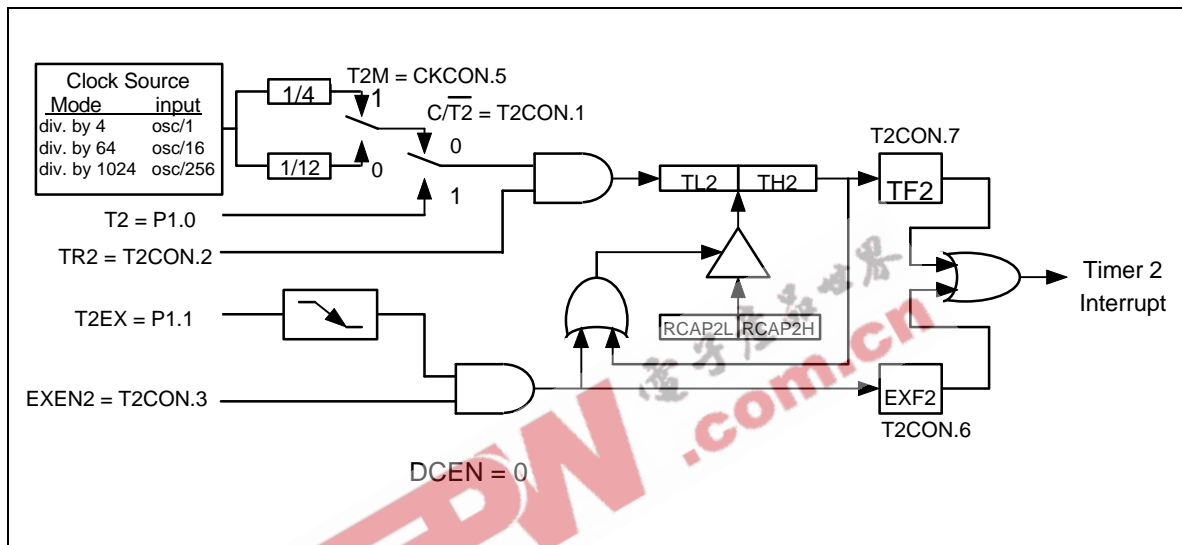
Clock Source

| Mode | input |
|---|---|
| div. by 4 | osc/1 |
| div. by 64 | osc/16 |
| div. by 1024 | osc/256 |

1/4

1/12

T2M = CKCON.5

1

0

C/$\overline{T2}$ = T2CON.1

0

1

T2 = P1.0

TR2 = T2CON.2

T2EX = P1.1

EXEN2 = T2CON.3

TL2

TH2

RCAP2L

RCAP2H

T2CON.7

TF2

EXF2

T2CON.6

Timer 2 Interrupt

DCEN = 0

电子产品世界

.com.cn